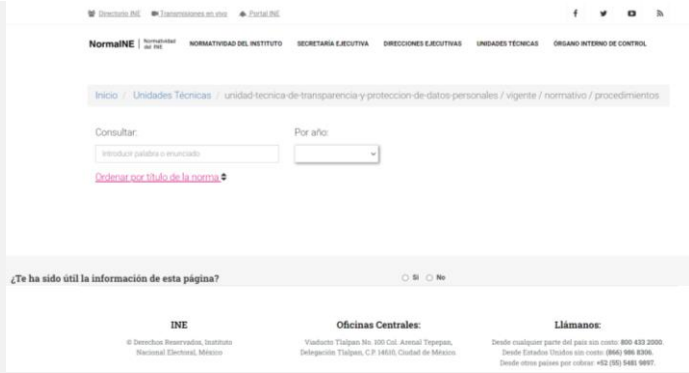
Directorio INE Transmisiones en vivo Portal INE

NormaINE | Normatividad del INE NORMATIVIDAD DEL INSTITUTO SECRETARÍA EJECUTIVA DIRECCIONES EJECUTIVAS UNIDADES TÉCNICAS ÓRGANO INTERNO DE CONTROL

Inicio / Unidades Técnicas / unidad-tecnica-de-transparencia-y-proteccion-de-datos-personales / vigente / normativo / procedimientos

Consultar:
Introducir palabra o enunciado

Por año:

Ordenar por título de la norma

¿Te ha sido útil la información de esta página?
Sí No

INE
© Derechos Reservados, Instituto Nacional Electoral, México

Oficinas Centrales:
Viaducto Tlalpan No. 100 Col. Arenal Tepepan, Delegación Tlalpan, C.P. 14610, Ciudad de México.

Llámanos:
Desde cualquier parte del país sin costo: 800 433 2000.
Desde Estados Unidos sin costo: (866) 986 8306.
Desde otros países por cobrar: +52 (55) 5481 9897.